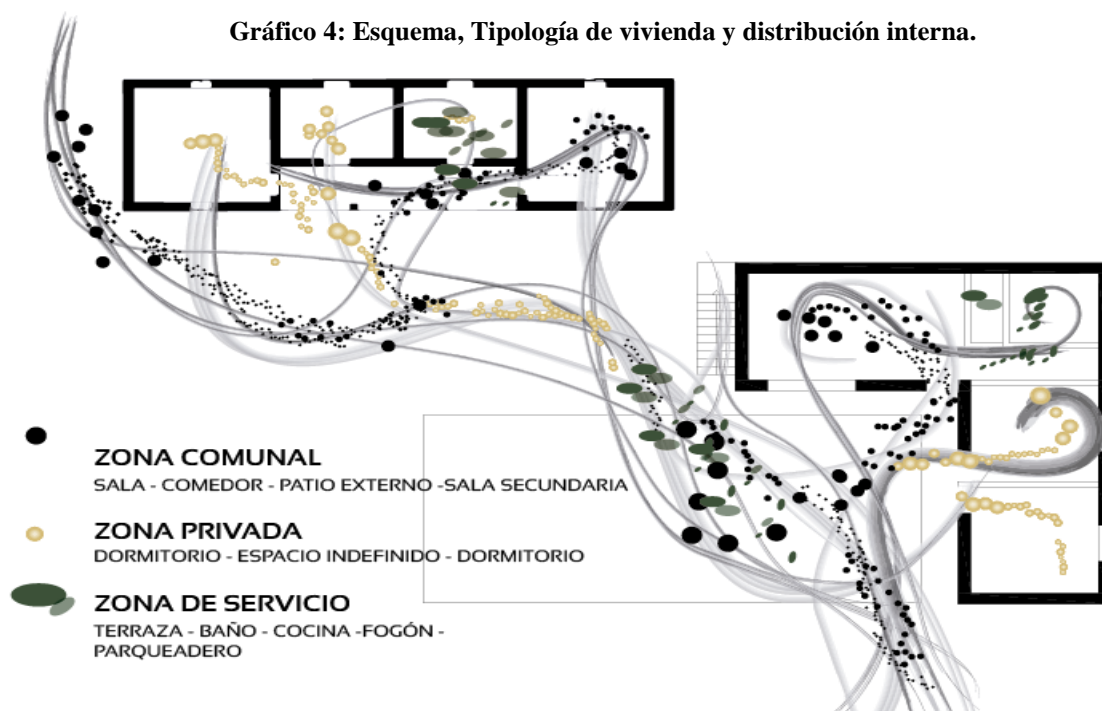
Gráfico 4: Esquema, Tipología de vivienda y distribución interna.

ZONA COMUNAL
SALA - COMEDOR - PATIO EXTERNO -SALA SECUNDARIA

ZONA PRIVADA
DORMITORIO - ESPACIO INDEFINIDO - DORMITORIO

ZONA DE SERVICIO
TERRAZA - BAÑO - COCINA -FOGÓN - PARQUEADERO